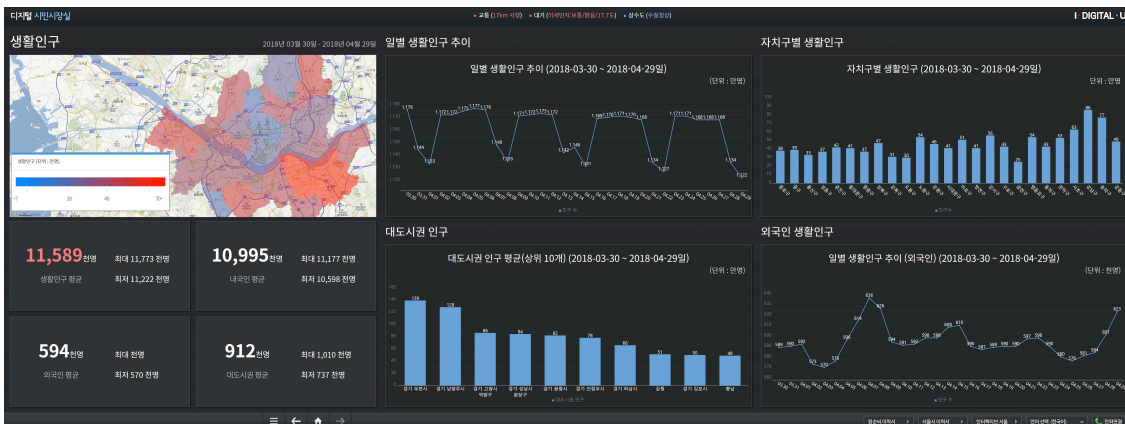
디지털 시민시장실

• 교통 (17km 서행) • 대기 (미세먼지 보통/맑음/17.7%) • 상수도 (수질정상)

| DIGITAL · U

생활인구

2018년 03월 30일 - 2018년 04월 29일

생활인구 (단위 : 만명)

11,589천명
생활인구 평균
최대 11,773 천명
최저 11,222 천명

10,995천명
내국인 평균
최대 11,177 천명
최저 10,598 천명

594천명
외국인 평균
최대 천명
최저 570 천명

912천명
대도시권 평균
최대 1,010 천명
최저 737 천명

일별 생활인구 추이

일별 생활인구 추이 (2018-03-30 ~ 2018-04-29일)

(단위 : 만명)

자치구별 생활인구

자치구별 생활인구 (2018-03-30 ~ 2018-04-29일)

(단위 : 만명)

대도시권 인구

대도시권 인구 평균(상위 10개) (2018-03-30 ~ 2018-04-29일)

(단위 : 만명)

139 128 86 84 82 79 65 51 50 49

경기 부천시 경기 남양주시 경기 고양시 덕양구 경기 성남시 분당구 경기 광명시 경기 의정부시 경기 하남시 강원 경기 김포시 충남

외국인 생활인구

일별 생활인구 추이 (외국인) (2018-03-30 ~ 2018-04-29일)

(단위 : 천명)

≡ ← ⌂ →